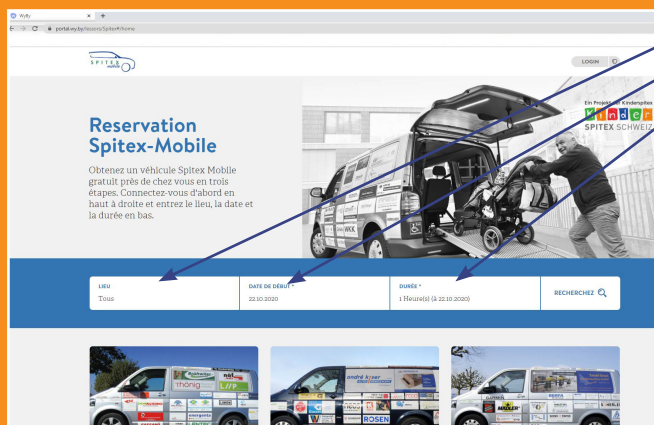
Wyby
portal.wy.by/tessera/Spitex#/home

SPITEX

LOGIN

Ein Projekt der Kinderspitex
Kinder
SPITEX SCHWEIZ

Reservation Spitex-Mobile

Obtenez un véhicule Spitex Mobile gratuit près de chez vous en trois étapes. Connectez-vous d'abord en haut à droite et entrez le lieu, la date et la durée en bas.

| LIEU | DATE DE DÉBUT * | DURÉE * | RECHERCHEZ |
|---|---|---|---|
| Tous | 22.10.2020 | 1 Heure(s) (à 22.10.2020) | |

thönig
ROSEN
MÄDLER